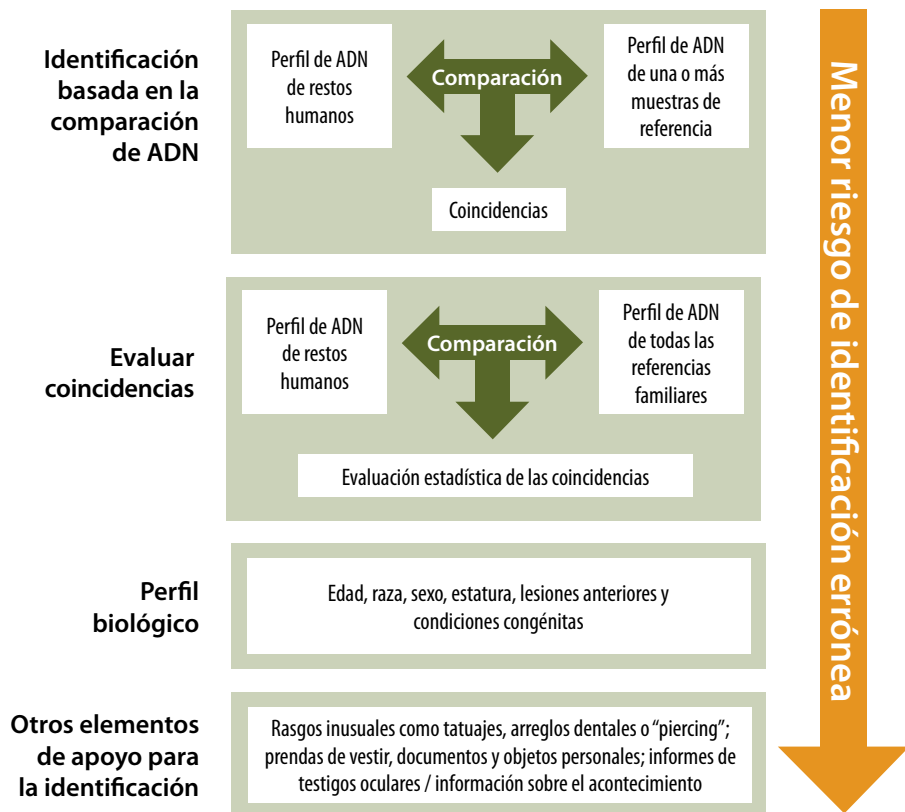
Identificación basada en la comparación de ADN

Perfil de ADN de restos humanos

Comparación

Perfil de ADN de una o más muestras de referencia

Coincidencias

Evaluar coincidencias

Perfil de ADN de restos humanos

Comparación

Perfil de ADN de todas las referencias familiares

Evaluación estadística de las coincidencias

Perfil biológico

Edad, raza, sexo, estatura, lesiones anteriores y condiciones congénitas

Otros elementos de apoyo para la identificación

Rasgos inusuales como tatuajes, arreglos dentales o "piercing"; prendas de vestir, documentos y objetos personales; informes de testigos oculares / información sobre el acontecimiento

Menor riesgo de identificación errónea